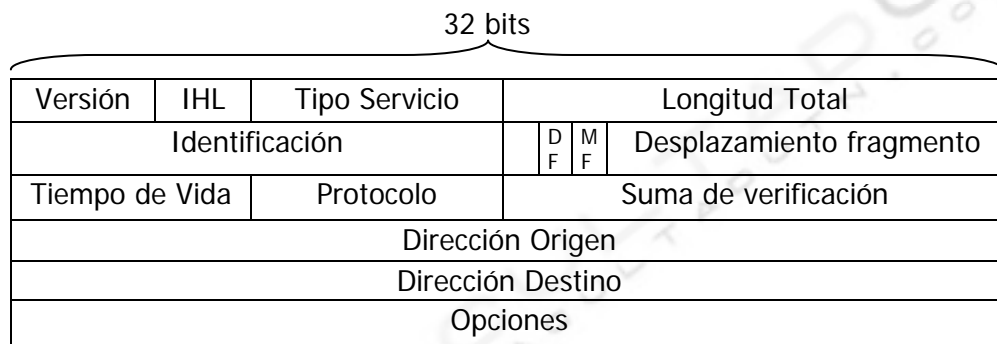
32 bits

| Versión | IHL | Tipo Servicio | Longitud Total | | |
|---|---|---|---|---|---|
| Identificación | | | DF | MF | Desplazamiento fragmento |
| Tiempo de Vida | | Protocolo | Suma de verificación | | |
| Dirección Origen | | | | | |
| Dirección Destino | | | | | |
| Opciones | | | | | |